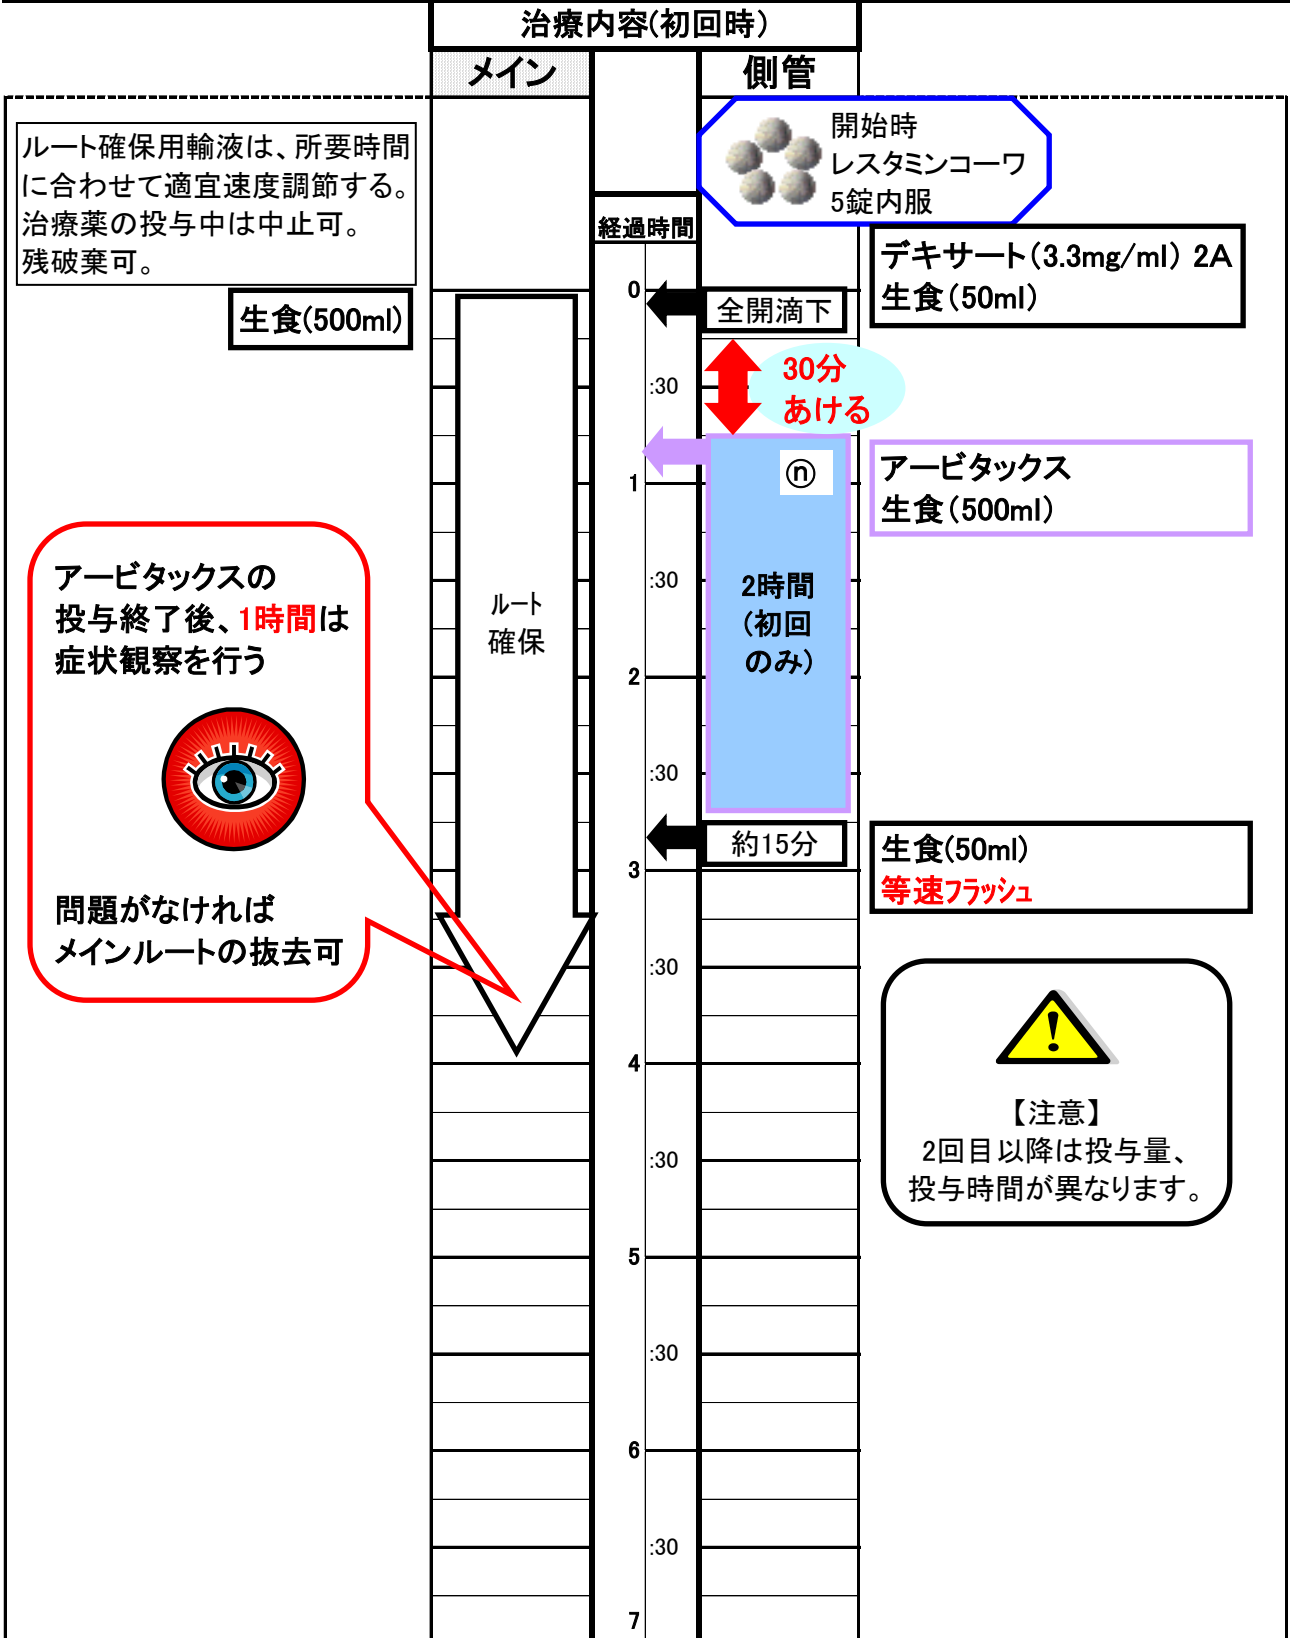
治療内容(初回時)

メイン

側管

ルート確保用輸液は、所要時間に合わせて適宜速度調節する。治療薬の投与中は中止可。残破棄可。

生食(500ml)

開始時
レスタミンコーワ
5錠内服

経過時間

デキサート(3.3mg/ml) 2A
生食(50ml)

0

全開滴下

30分
あける

:30

1

ⓝ

アービタックス
生食(500ml)

アービタックスの投与終了後、1時間は症状観察を行う

ルート
確保

:30

2時間
(初回
のみ)

2

:30

約15分

生食(50ml)
等速フラッシュ

3

問題がなければ
メインルートの抜去可

:30

4

【注意】
2回目以降は投与量、投与時間が異なります。

:30

5

:30

6

:30

7